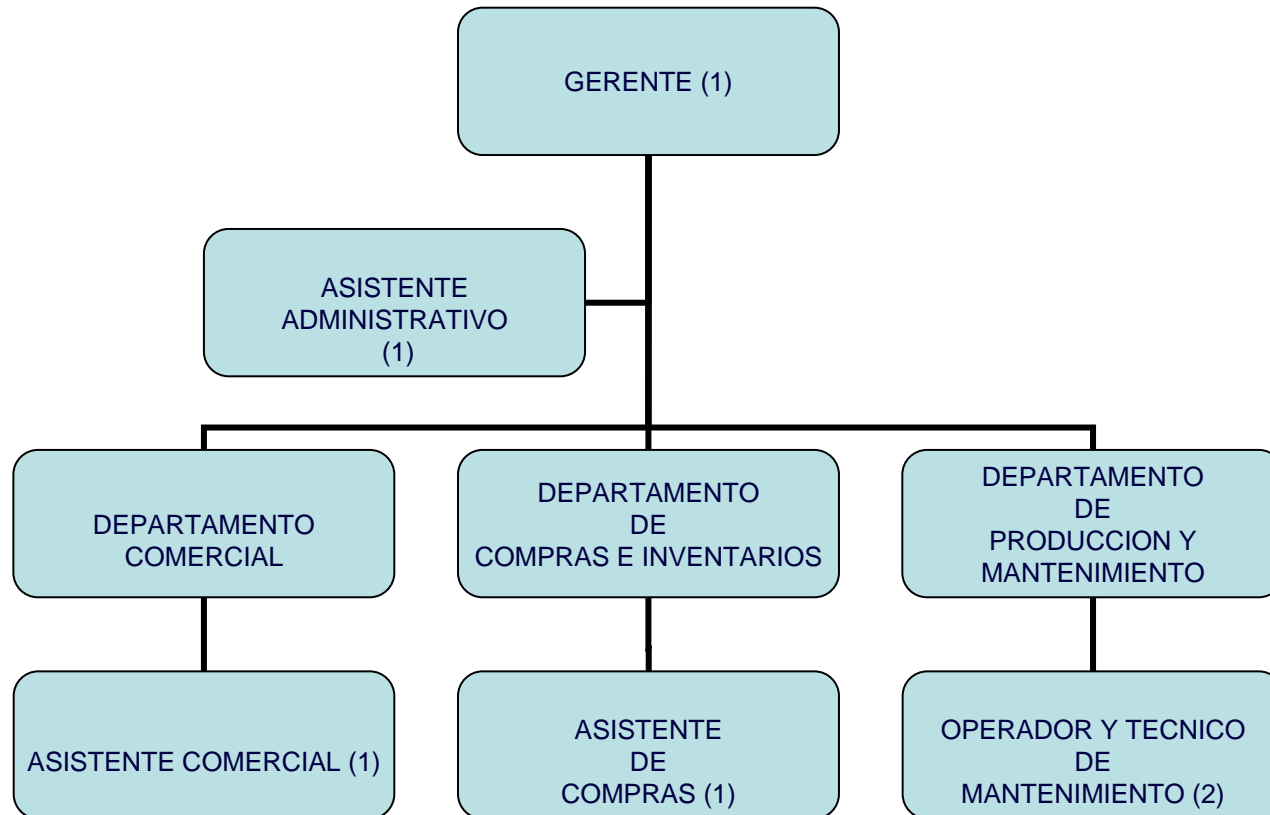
GERENTE (1)

ASISTENTE ADMINISTRATIVO (1)

DEPARTAMENTO COMERCIAL

DEPARTAMENTO DE COMPRAS E INVENTARIOS

DEPARTAMENTO DE PRODUCCION Y MANTENIMIENTO

ASISTENTE COMERCIAL (1)

ASISTENTE DE COMPRAS (1)

OPERADOR Y TECNICO DE MANTENIMIENTO (2)